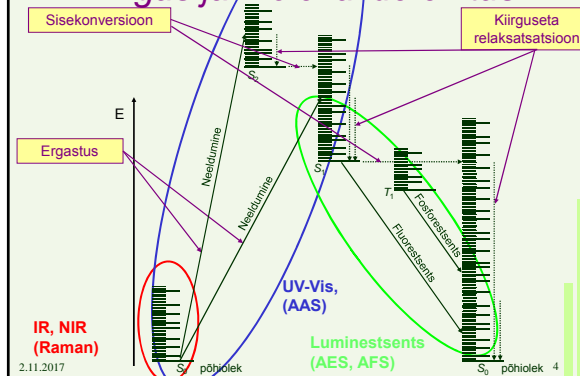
Sisekonversioon

Kiirguseta relaksatsatsioon

$S_2$

E

Ergastus

Neeldumine

Neeldumine

$S_1$

$T_1$

Fosforestsents

Fluorestsents

UV-Vis, (AAS)

IR, NIR (Raman)

Luminestsents (AES, AFS)

2.11.2017

$S_0$ põhiolek

$S_0$ põhiolek

4